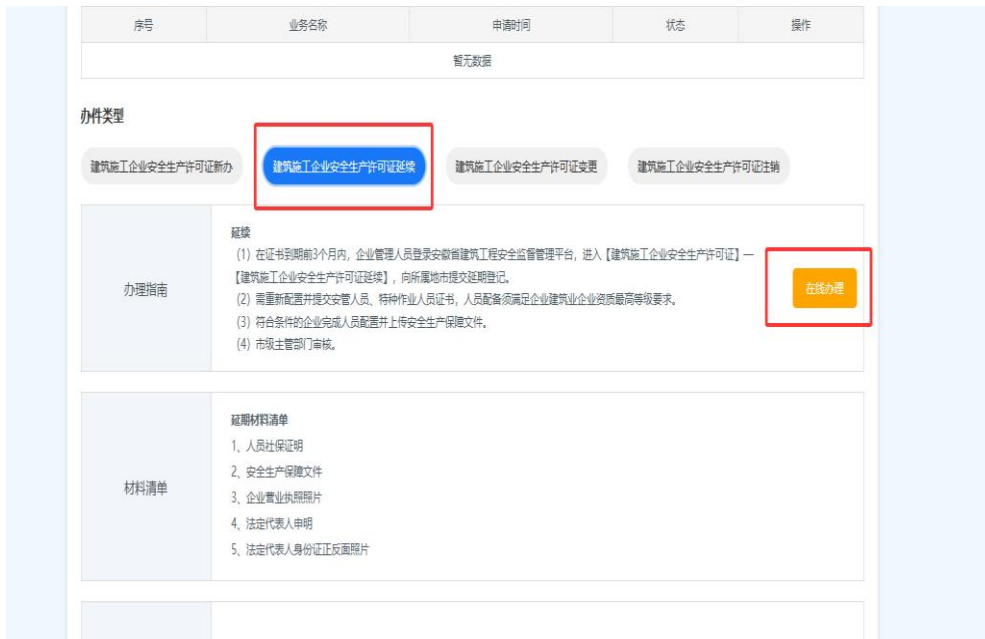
| 序号 | 业务名称 | 申请时间 | 状态 | 操作 |
|---|---|---|---|---|
| 暂无数据 | | | | |

办件类型

建筑施工企业安全生产许可证新办

建筑施工企业安全生产许可证延续

建筑施工企业安全生产许可证变更

建筑施工企业安全生产许可证注销

办理指南

延续

(1) 在证书到期前3个月内，企业管理人员登录安徽省建筑工程安全监督管理平台，进入【建筑施工企业安全生产许可证】—【建筑施工企业安全生产许可证延续】，向所属地市提交延期登记。

(2) 需重新配置并提交安管人员、特种作业人员证书，人员配备须满足企业建筑业企业资质最高等级要求。

(3) 符合条件的企业完成人员配置并上传安全生产保障文件。

(4) 市级主管部门审核。

在线办理

材料清单

延期材料清单

1、人员社保证明

2、安全生产保障文件

3、企业营业执照照片

4、法定代表人申明

5、法定代表人身份证正反面照片